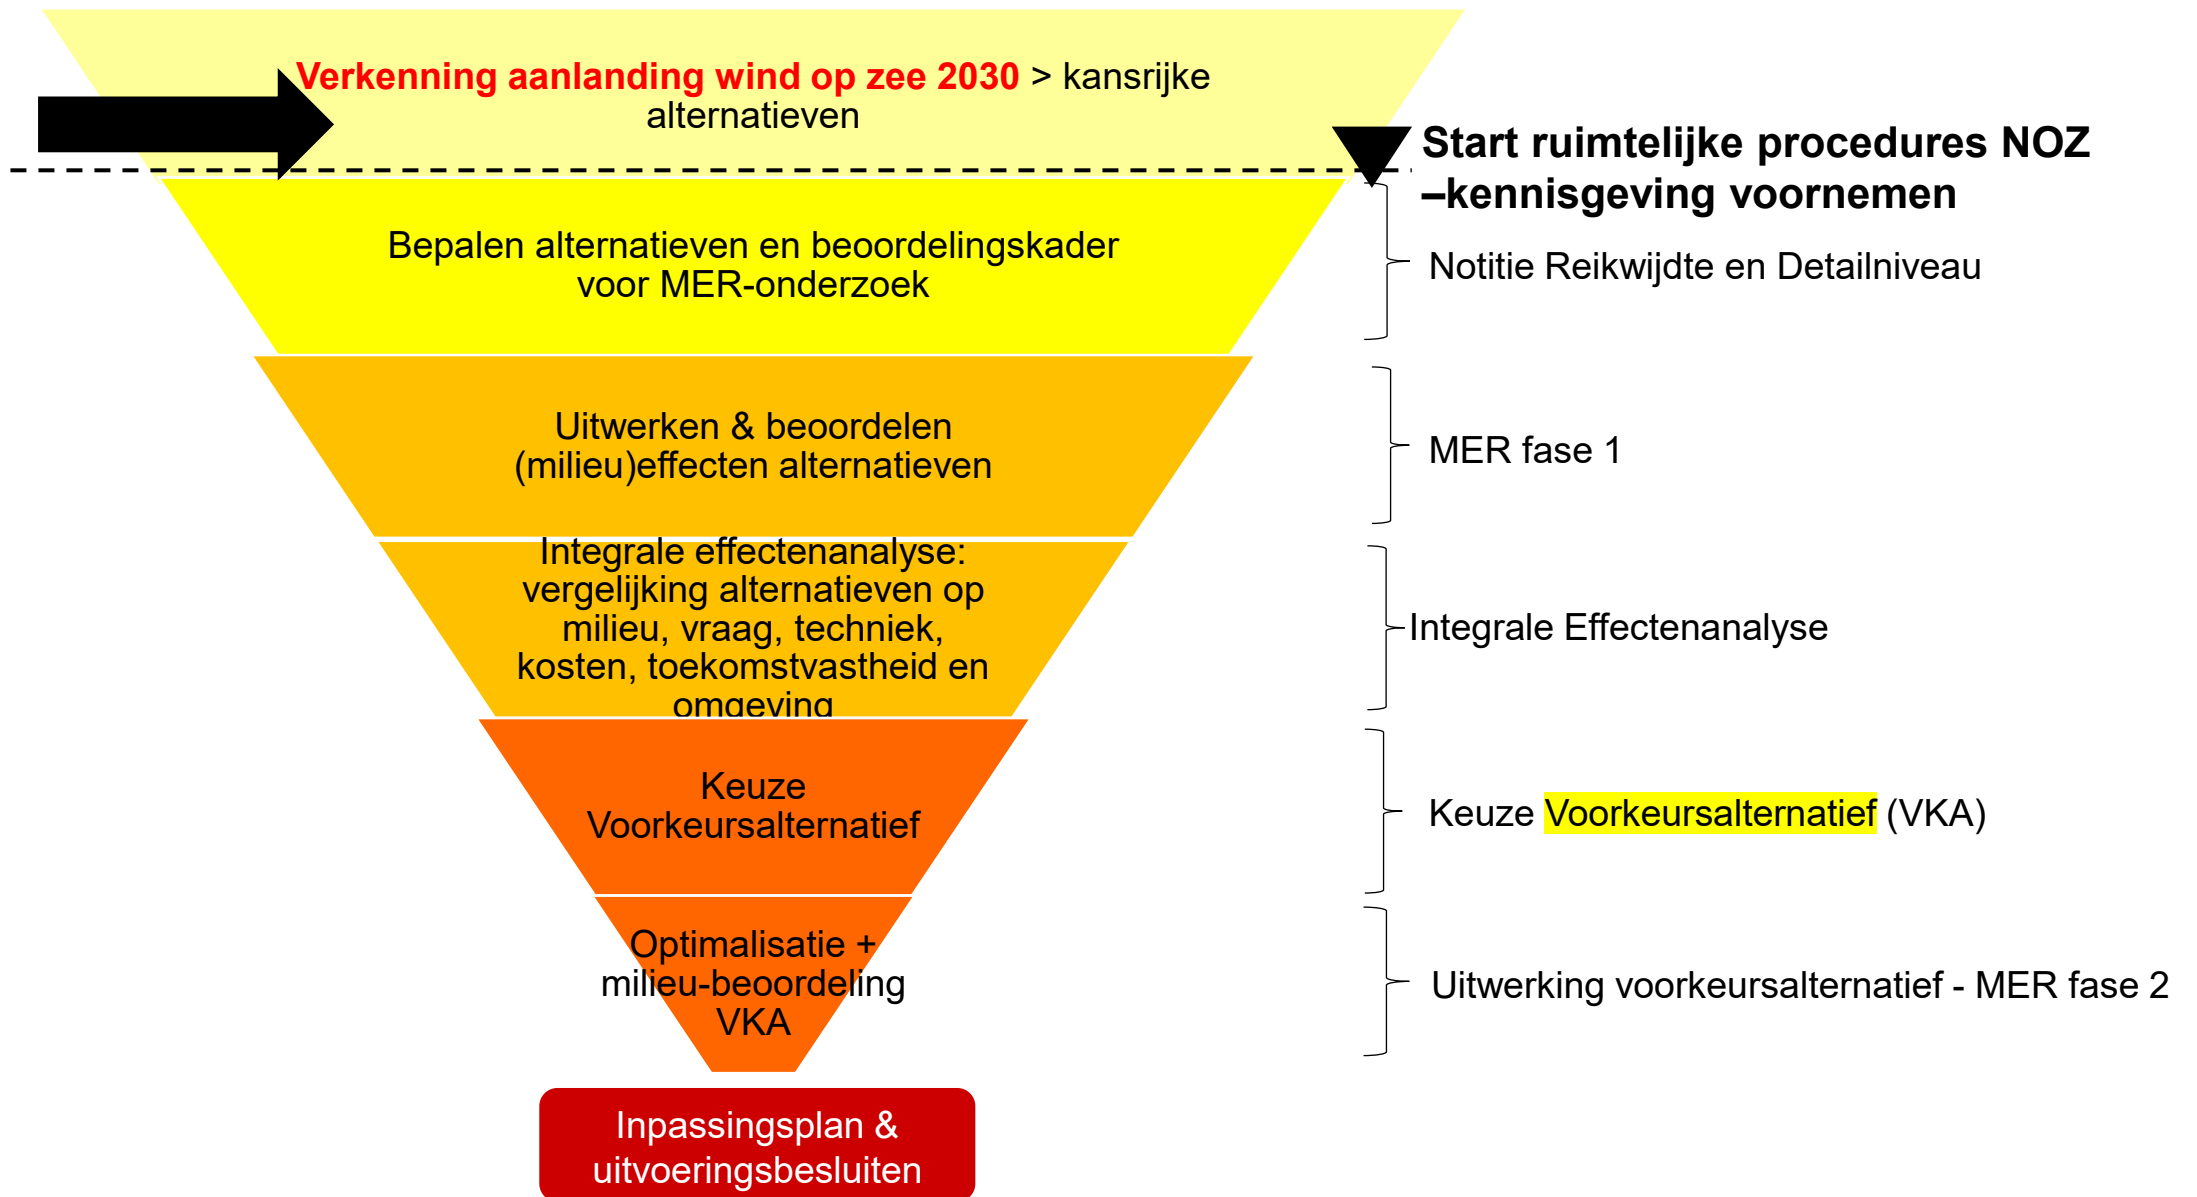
Verkenning aanlanding wind op zee 2030 > kansrijke alternatieven

Start ruimtelijke procedures NOZ –kennisgeving voornemen

Bepalen alternatieven en beoordelingskader voor MER-onderzoek

Notitie Reikwijdte en Detailniveau

Uitwerken & beoordelen (milieu)effecten alternatieven

MER fase 1

Integrale effectenanalyse: vergelijking alternatieven op milieu, vraag, techniek, kosten, toekomstvastheid en omgeving

Integrale Effectenanalyse

Keuze Voorkeursalternatief

Keuze Voorkeursalternatief (VKA)

Optimalisatie + milieu-beoordeling VKA

Uitwerking voorkeursalternatief - MER fase 2

Inpassingsplan & uitvoeringsbesluiten